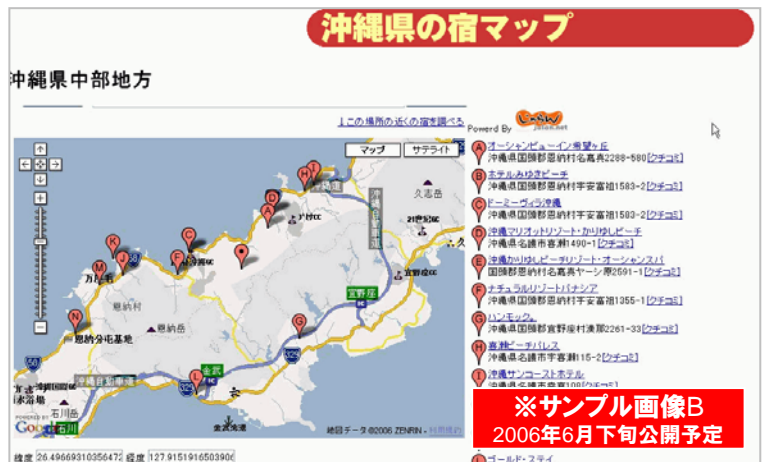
沖縄県の宿マップ

沖縄県中部地方

↑この場所の近くの宿を調べる

Powered By じゃらん jalan.net

マップ　サテライト

A オーシャンビューイン美留ヶ丘
沖縄県国頭郡恩納村名嘉真2288-580[クチコミ]

B ホテルみゆきビーチ
沖縄県国頭郡恩納村字安富祖1583-2[クチコミ]

C ドーミーヴィラ沖縄
沖縄県国頭郡恩納村字安富祖1503-2[クチコミ]

D 沖縄マリオットリゾート・かりゆしビーチ
沖縄県名護市喜瀬1490-1[クチコミ]

E 沖縄かりゆしビーチリゾート・オーシャンスパ
国頭郡恩納村名嘉真ヤーシ原2591-1[クチコミ]

F ナチュラルリゾートパナシア
沖縄県国頭郡恩納村字安富祖1355-1[クチコミ]

G ハンモック。
沖縄県国頭郡宜野座村漢那2261-33[クチコミ]

H 喜瀬ビーチパレス
沖縄県名護市字喜瀬115-2[クチコミ]

I 沖縄サンコーストホテル
沖縄県名護市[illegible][クチコミ]

J ゴールド・ステイ

久志岳　沖縄自動車道　恩納村　恩納岳　宜野座　恩納分屯基地　万座毛　金武　石川　沖縄自動車道　宜野座IC　許田IC　金武湾

地図データ ©2006 ZENRIN - 利用規約

緯度 26.49669310356472 経度 127.9151916503906

※サンプル画像B
2006年6月下旬公開予定